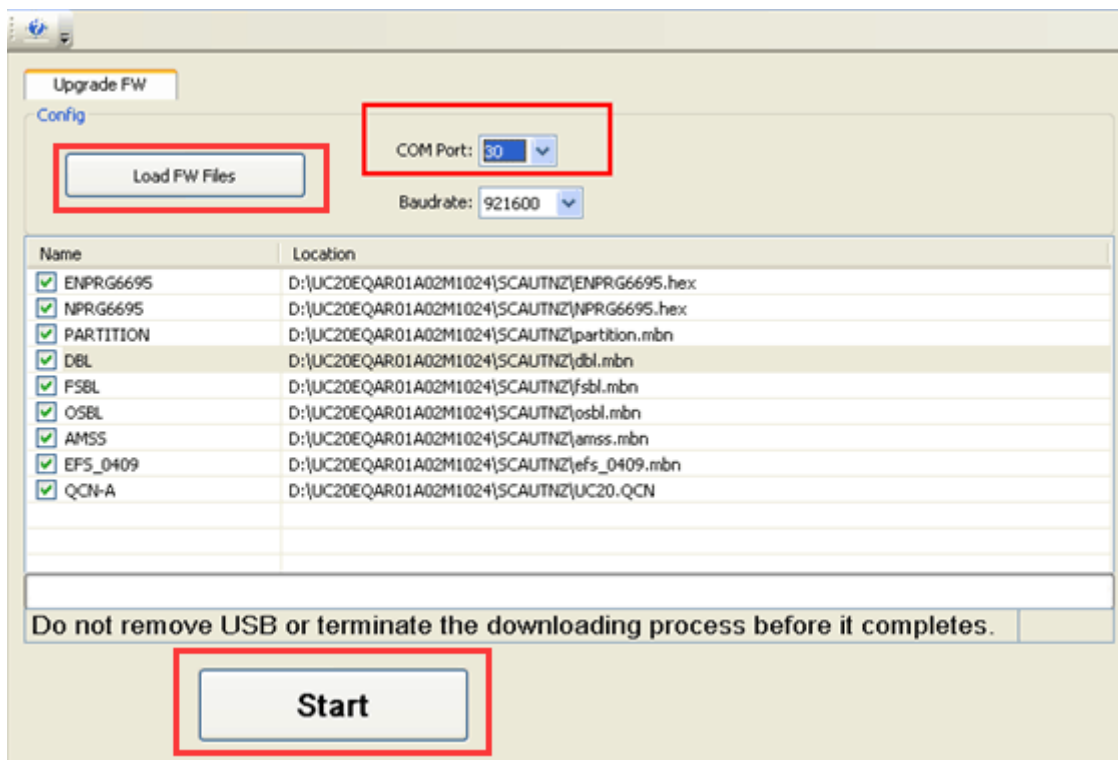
Upgrade FW

Config

Load FW Files

COM Port: 30

Baudrate: 921600

| Name | Location |
|---|---|
| ENPRG6695 | D:\UC20EQAR01A02M1024\SCAUTNZ\ENPRG6695.hex |
| NPRG6695 | D:\UC20EQAR01A02M1024\SCAUTNZ\NPRG6695.hex |
| PARTITION | D:\UC20EQAR01A02M1024\SCAUTNZ\partition.mbn |
| DBL | D:\UC20EQAR01A02M1024\SCAUTNZ\dbl.mbn |
| FSBL | D:\UC20EQAR01A02M1024\SCAUTNZ\fsbl.mbn |
| OSBL | D:\UC20EQAR01A02M1024\SCAUTNZ\osbl.mbn |
| AMSS | D:\UC20EQAR01A02M1024\SCAUTNZ\amss.mbn |
| EFS_0409 | D:\UC20EQAR01A02M1024\SCAUTNZ\efs_0409.mbn |
| QCN-A | D:\UC20EQAR01A02M1024\SCAUTNZ\UC20.QCN |

Do not remove USB or terminate the downloading process before it completes.

Start